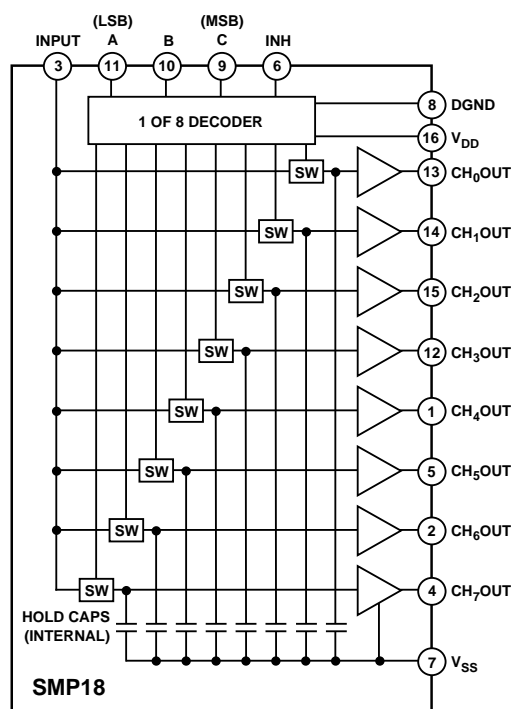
(LSB) (MSB)
INPUT A B C INH
3 11 10 9 6

1 OF 8 DECODER

8 DGND
16 $V_{DD}$

SW
SW
SW
SW
SW
SW
SW
SW

13 $CH_0OUT$
14 $CH_1OUT$
15 $CH_2OUT$
12 $CH_3OUT$
1 $CH_4OUT$
5 $CH_5OUT$
2 $CH_6OUT$
4 $CH_7OUT$

HOLD CAPS (INTERNAL)

7 $V_{SS}$

SMP18